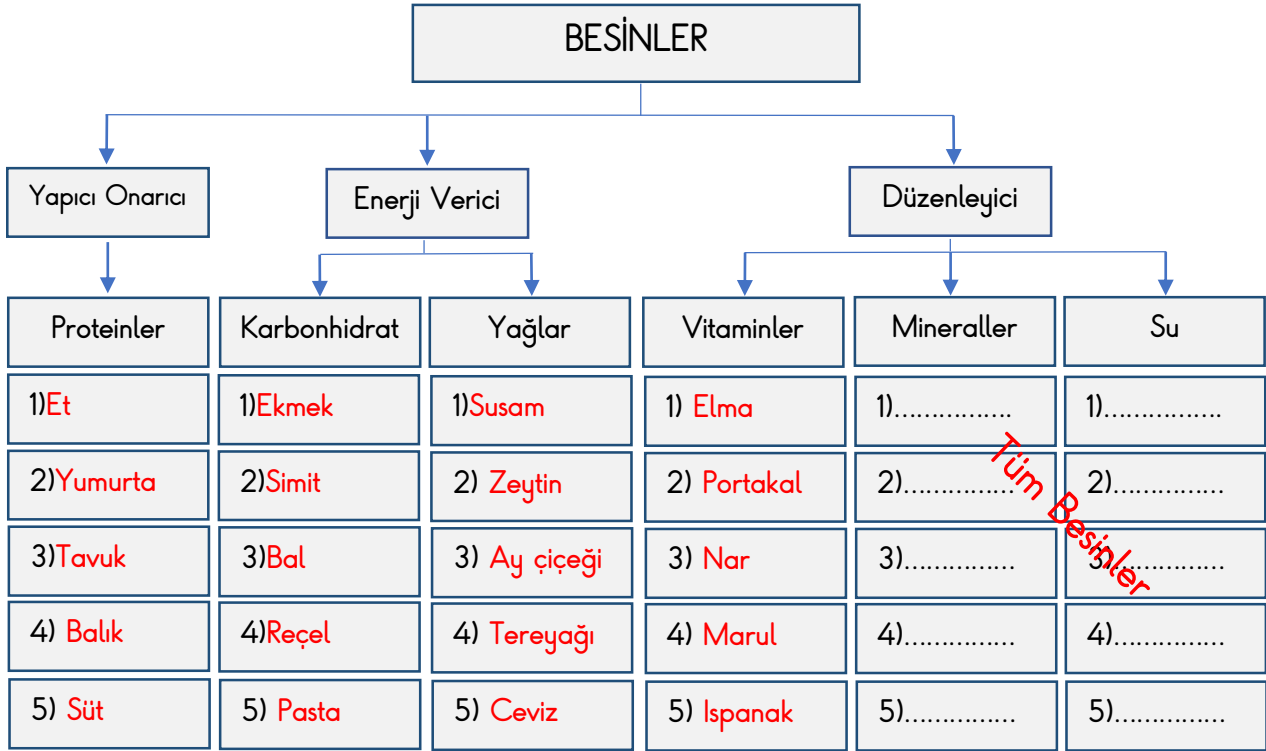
BESİNLER

Yapıcı Onarıcı

Enerji Verici

Düzenleyici

| Proteinler | Karbonhidrat | Yağlar | Vitaminler | Mineraller | Su |
|---|---|---|---|---|---|
| 1)Et | 1)Ekmek | 1)Susam | 1) Elma | 1)............... | 1)............... |
| 2)Yumurta | 2)Simit | 2) Zeytin | 2) Portakal | 2)............... | 2)............... |
| 3)Tavuk | 3)Bal | 3) Ay çiçeği | 3) Nar | 3)............... | 3)............... |
| 4) Balık | 4)Reçel | 4) Tereyağı | 4) Marul | 4)............... | 4)............... |
| 5) Süt | 5) Pasta | 5) Ceviz | 5) Ispanak | 5)............... | 5)............... |

Tüm Besinler